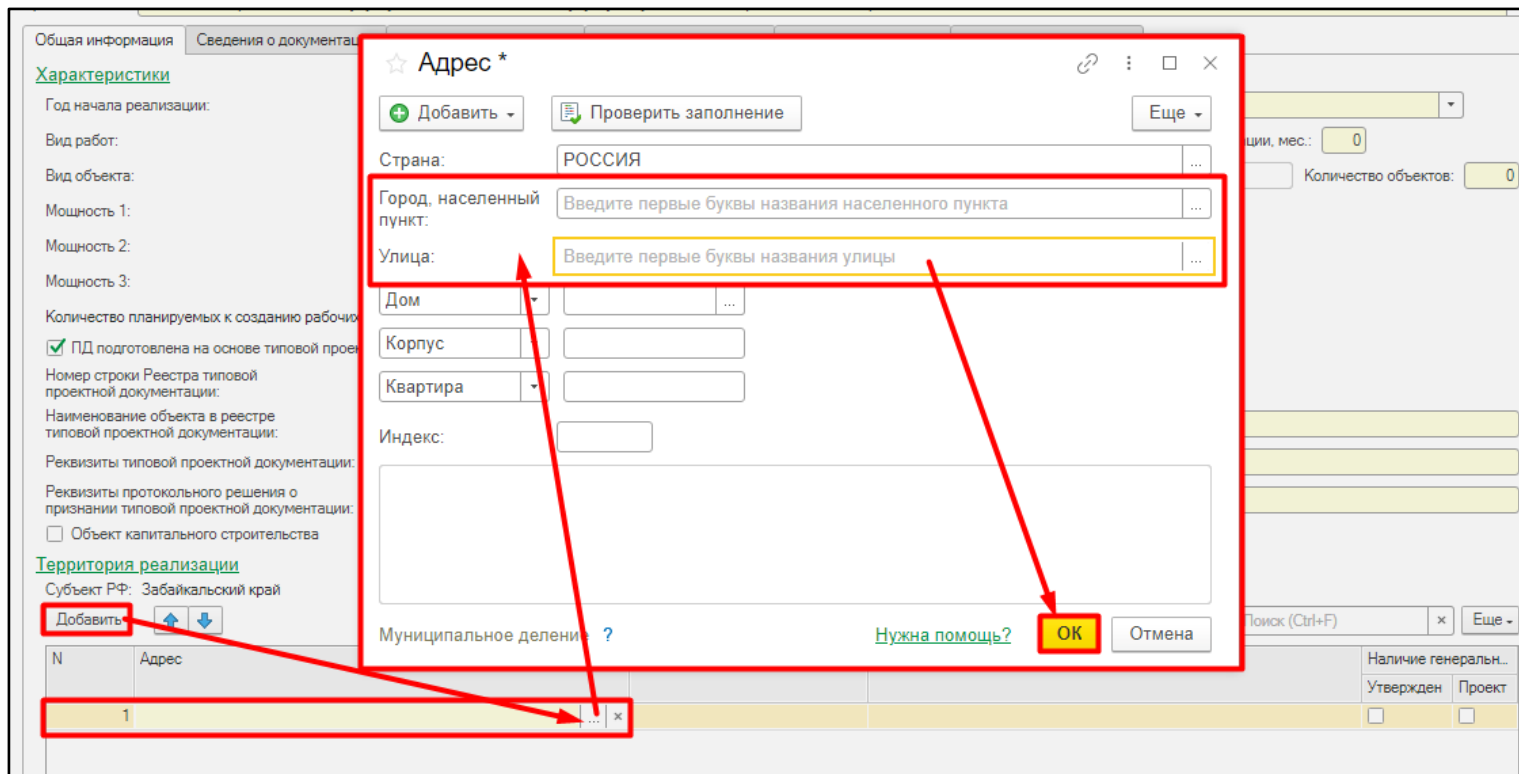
Общая информация | Сведения о документаци

Характеристики

Год начала реализации:

Вид работ:

Вид объекта:

Мощность 1:

Мощность 2:

Мощность 3:

Количество планируемых к созданию рабочих

ПД подготовлена на основе типовой проек

Номер строки Реестра типовой проектной документации:

Наименование объекта в реестре типовой проектной документации:

Реквизиты типовой проектной документации:

Реквизиты протокольного решения о признании типовой проектной документации:

Объект капитального строительства

Территория реализации

Субъект РФ: Забайкальский край

Добавить

| N | Адрес |
|---|---|
| 1 | ... × |

ации, мес.: 0

Количество объектов: 0

Поиск (Ctrl+F) × Еще

Наличие генеральн...

Утвержден | Проект

Адрес *

Добавить | Проверить заполнение | Еще

Страна: РОССИЯ

Город, населенный пункт: Введите первые буквы названия населенного пункта

Улица: Введите первые буквы названия улицы

Дом

Корпус

Квартира

Индекс:

Муниципальное деление ?

Нужна помощь?

ОК

Отмена